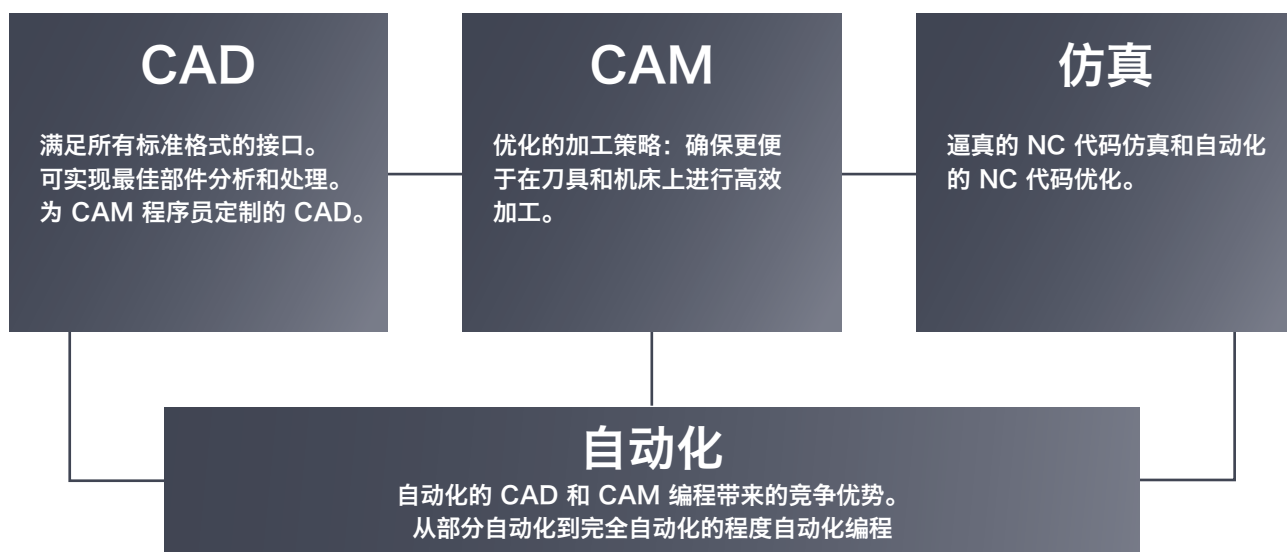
CAD

满足所有标准格式的接口。
可实现最佳部件分析和处理。
为 CAM 程序员定制的 CAD。

CAM

优化的加工策略：确保更便于在刀具和机床上进行高效加工。

仿真

逼真的 NC 代码仿真和自动化的 NC 代码优化。

自动化

自动化的 CAD 和 CAM 编程带来的竞争优势。
从部分自动化到完全自动化的程度自动化编程